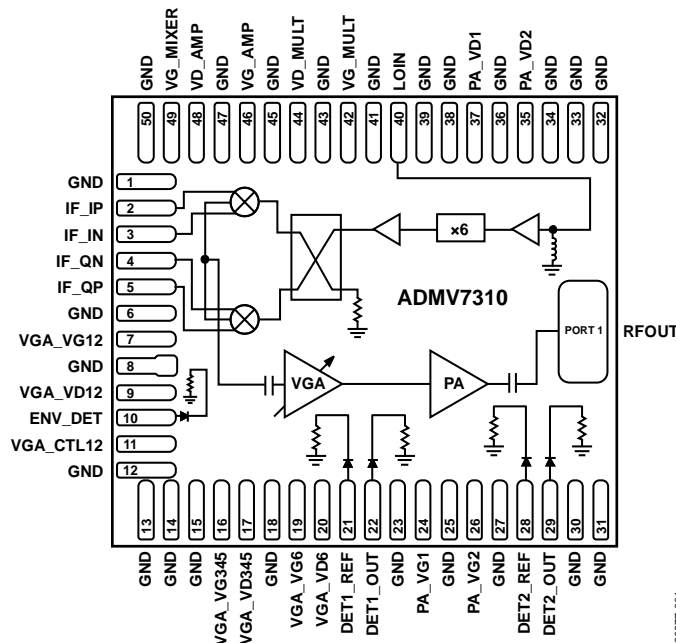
GND
VG_MIXER
VD_AMP
GND
VG_AMP
GND
VD_MULT
GND
VG_MULT
GND
LOIN
GND
GND
PA_VD1
GND
PA_VD2
GND
GND
GND

50
49
48
47
46
45
44
43
42
41
40
39
38
37
36
35
34
33
32

GND 1
IF_IP 2
IF_IN 3
IF_QN 4
IF_QP 5
GND 6
VGA_VG12 7
8
VGA_VD12 9
ENV_DET 10
VGA_CTL12 11
GND 12

×6

ADMV7310

PORT 1

RFOUT

VGA

PA

13
14
15
16
17
18
19
20
21
22
23
24
25
26
27
28
29
30
31

GND
GND
VGA_VG345
VGA_VD345
GND
VGA_VG6
VGA_VD6
DET1_REF
DET1_OUT
GND
PA_VG1
GND
PA_VG2
GND
DET2_REF
DET2_OUT
GND
GND

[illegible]